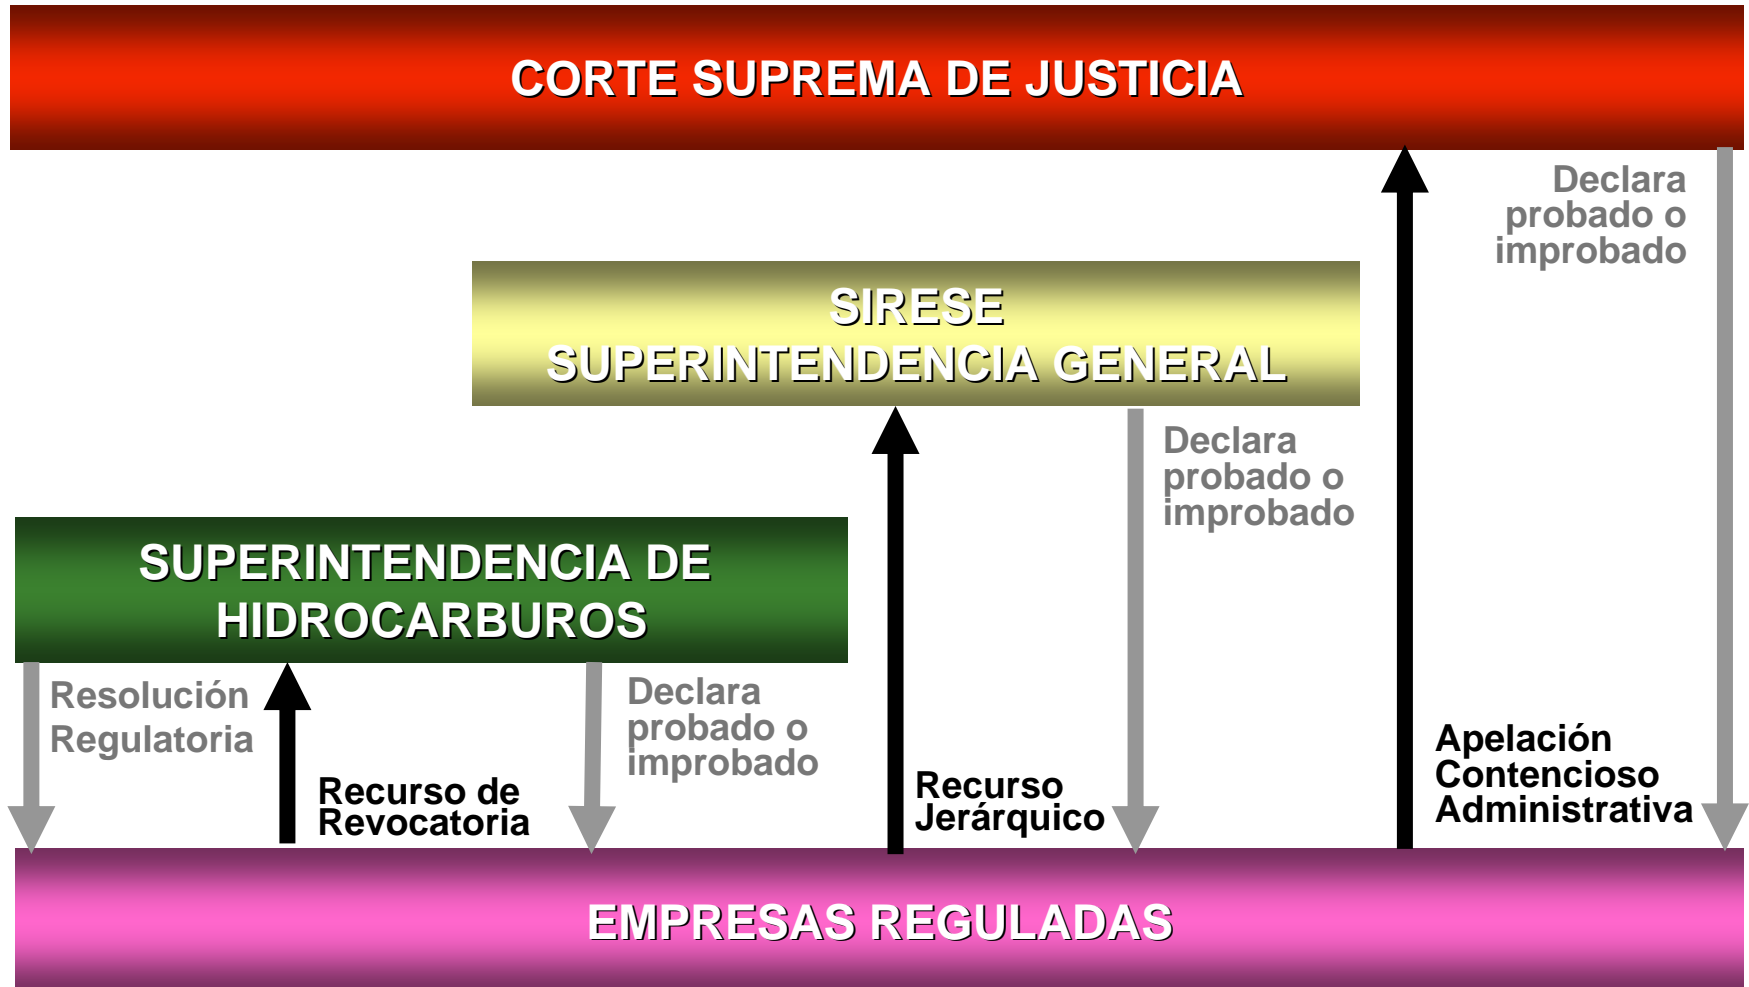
CORTE SUPREMA DE JUSTICIA

Declara probado o improbado

SIRESE
SUPERINTENDENCIA GENERAL

Declara probado o improbado

SUPERINTENDENCIA DE HIDROCARBUROS

Resolución Regulatoria

Recurso de Revocatoria

Declara probado o improbado

Recurso Jerárquico

Apelación Contencioso Administrativa

EMPRESAS REGULADAS